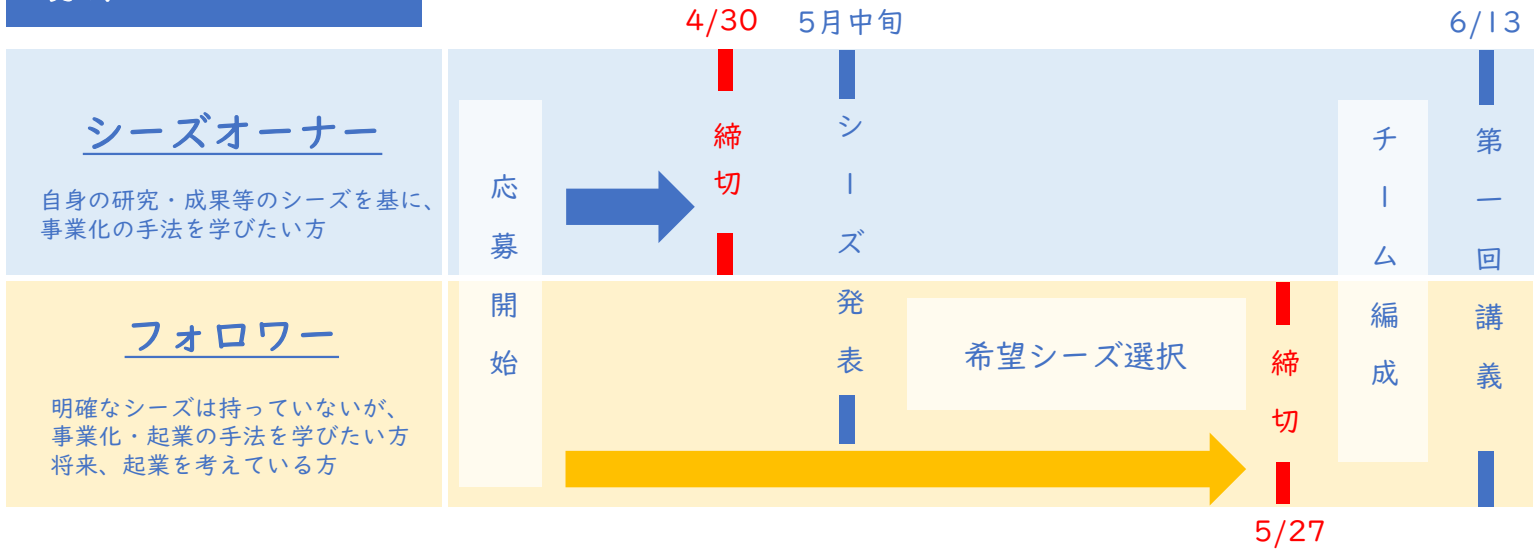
4/30

5月中旬

6/13

シーズオーナー

自身の研究・成果等のシーズを基に、事業化の手法を学びたい方

応募開始

締切

シーズ発表

チーム編成

第一回講義

フォロワー

明確なシーズは持っていないが、事業化・起業の手法を学びたい方
将来、起業を考えている方

希望シーズ選択

締切

5/27